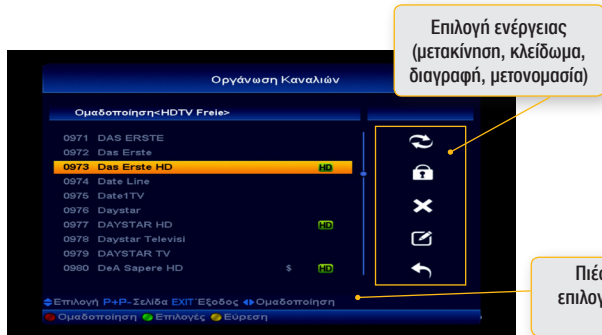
Επιλογή ενέργειας (μετακίνηση, κλείδωμα, διαγραφή, μετονομασία)

Οργάνωση Καναλιών

Ομαδοποίηση<HDTV Freie>

0971 DAS ERSTE
0972 Das Erste
0973 Das Erste HD HD
0974 Date Line
0976 Date1TV
0976 Daystar
0977 DAYSTAR HD HD
0978 Daystar Televisi
0979 DAYSTAR TV
0980 DeA Sapere HD $ HD

Επιλογή P+P- Σελίδα EXIT Έξοδος Ομαδοποίηση
Ομαδοποίηση Επιλογές Εύρεση

Πιέ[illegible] επιλογ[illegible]